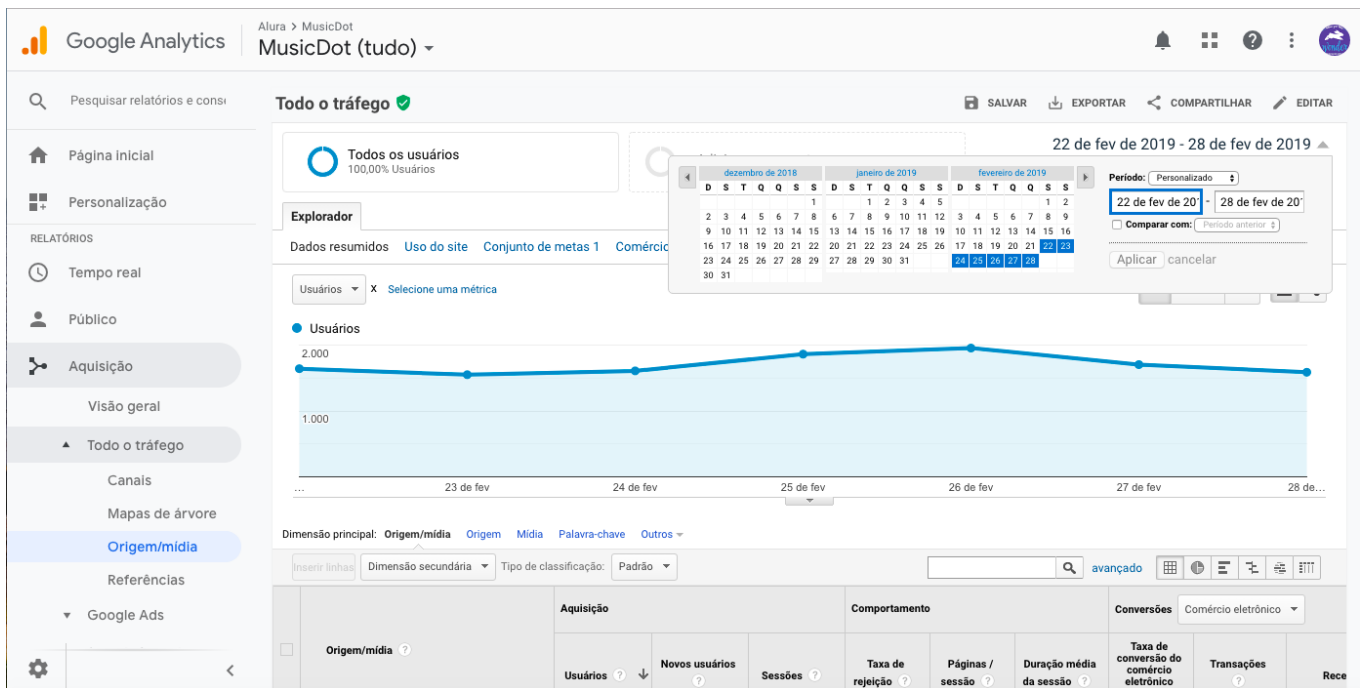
Google Analytics
Alura > MusicDot
MusicDot (tudo)

Pesquisar relatórios e cons

Página inicial
Personalização
RELATÓRIOS
Tempo real
Público
Aquisição
Visão geral
Todo o tráfego
Canais
Mapas de árvore
Origem/mídia
Referências
Google Ads

Todo o tráfego
SALVAR EXPORTAR COMPARTILHAR EDITAR

Todos os usuários
100,00% Usuários

22 de fev de 2019 - 28 de fev de 2019

dezembro de 2018

| D | S | T | Q | Q | S | S |
|---|---|---|---|---|---|---|
| | | | | | | 1 |
| 2 | 3 | 4 | 5 | 6 | 7 | 8 |
| 9 | 10 | 11 | 12 | 13 | 14 | 15 |
| 16 | 17 | 18 | 19 | 20 | 21 | 22 |
| 23 | 24 | 25 | 26 | 27 | 28 | 29 |
| 30 | 31 | | | | | |

janeiro de 2019

| D | S | T | Q | Q | S | S |
|---|---|---|---|---|---|---|
| | | 1 | 2 | 3 | 4 | 5 |
| 6 | 7 | 8 | 9 | 10 | 11 | 12 |
| 13 | 14 | 15 | 16 | 17 | 18 | 19 |
| 20 | 21 | 22 | 23 | 24 | 25 | 26 |
| 27 | 28 | 29 | 30 | 31 | | |

fevereiro de 2019

| D | S | T | Q | Q | S | S |
|---|---|---|---|---|---|---|
| | | | | | 1 | 2 |
| 3 | 4 | 5 | 6 | 7 | 8 | 9 |
| 10 | 11 | 12 | 13 | 14 | 15 | 16 |
| 17 | 18 | 19 | 20 | 21 | 22 | 23 |
| 24 | 25 | 26 | 27 | 28 | | |

Período: Personalizado
22 de fev de 201 - 28 de fev de 201
Comparar com: Período anterior
Aplicar cancelar

Explorador
Dados resumidos Uso do site Conjunto de metas 1 Comércio

Usuários x Selecione uma métrica
Usuários
2.000
1.000
... 23 de fev 24 de fev 25 de fev 26 de fev 27 de fev 28 de...

Dimensão principal: Origem/mídia Origem Mídia Palavra-chave Outros
Inserir linhas Dimensão secundária Tipo de classificação: Padrão avançado

| | Origem/mídia | Aquisição | | | Comportamento | | | Conversões Comércio eletrônico | | |
|---|---|---|---|---|---|---|---|---|---|---|
| | | Usuários | Novos usuários | Sessões | Taxa de rejeição | Páginas / sessão | Duração média da sessão | Taxa de conversão do comércio eletrônico | Transações | Rece |